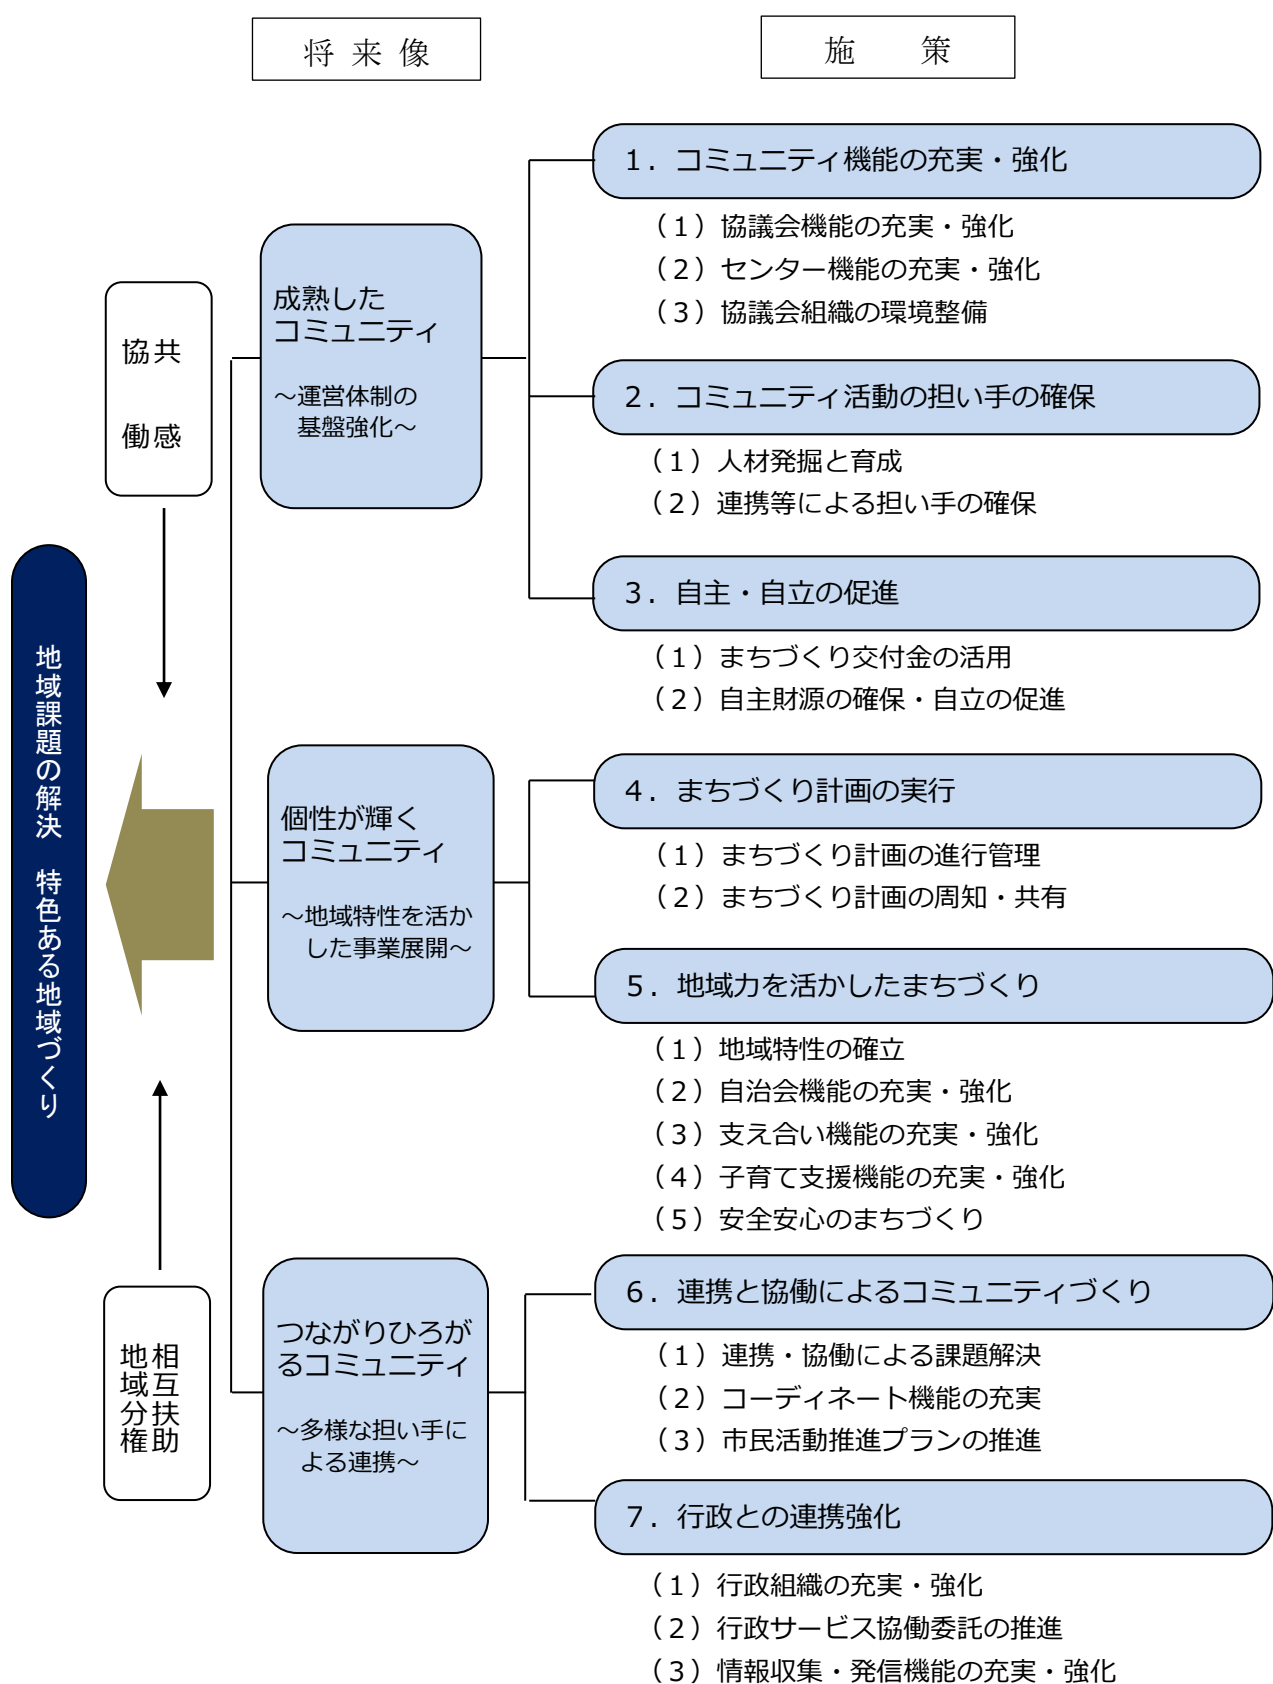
将来像

施　策

共感

協働

地域課題の解決　特色ある地域づくり

相互扶助

地域分権

成熟したコミュニティ

～運営体制の基盤強化～

個性が輝くコミュニティ

～地域特性を活かした事業展開～

つながりひろがるコミュニティ

～多様な担い手による連携～

1．コミュニティ機能の充実・強化

（1）協議会機能の充実・強化
（2）センター機能の充実・強化
（3）協議会組織の環境整備

2．コミュニティ活動の担い手の確保

（1）人材発掘と育成
（2）連携等による担い手の確保

3．自主・自立の促進

（1）まちづくり交付金の活用
（2）自主財源の確保・自立の促進

4．まちづくり計画の実行

（1）まちづくり計画の進行管理
（2）まちづくり計画の周知・共有

5．地域力を活かしたまちづくり

（1）地域特性の確立
（2）自治会機能の充実・強化
（3）支え合い機能の充実・強化
（4）子育て支援機能の充実・強化
（5）安全安心のまちづくり

6．連携と協働によるコミュニティづくり

（1）連携・協働による課題解決
（2）コーディネート機能の充実
（3）市民活動推進プランの推進

7．行政との連携強化

（1）行政組織の充実・強化
（2）行政サービス協働委託の推進
（3）情報収集・発信機能の充実・強化